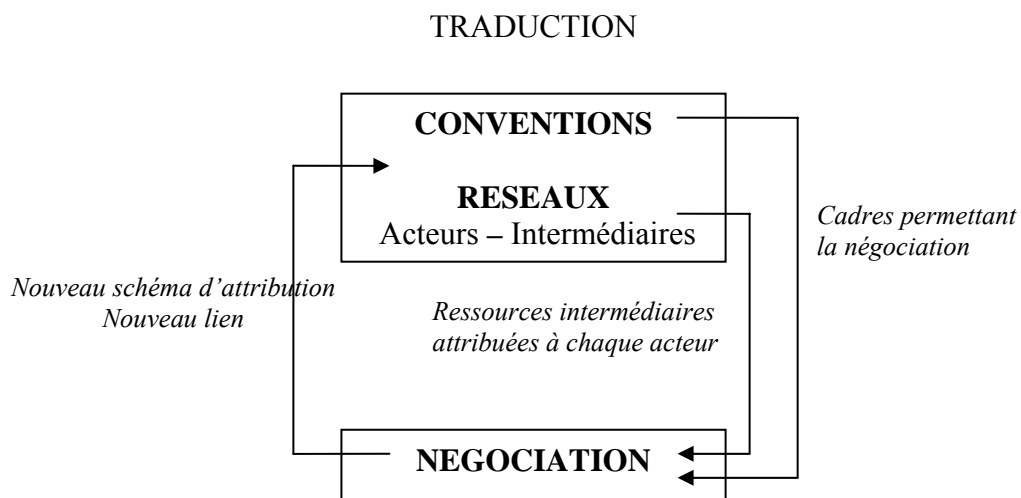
TRADUCTION

**CONVENTIONS**

**RESEAUX**
Acteurs – Intermédiaires

Cadres permettant la négociation

Nouveau schéma d'attribution
Nouveau lien

Ressources intermédiaires attribuées à chaque acteur

**NEGOCIATION**